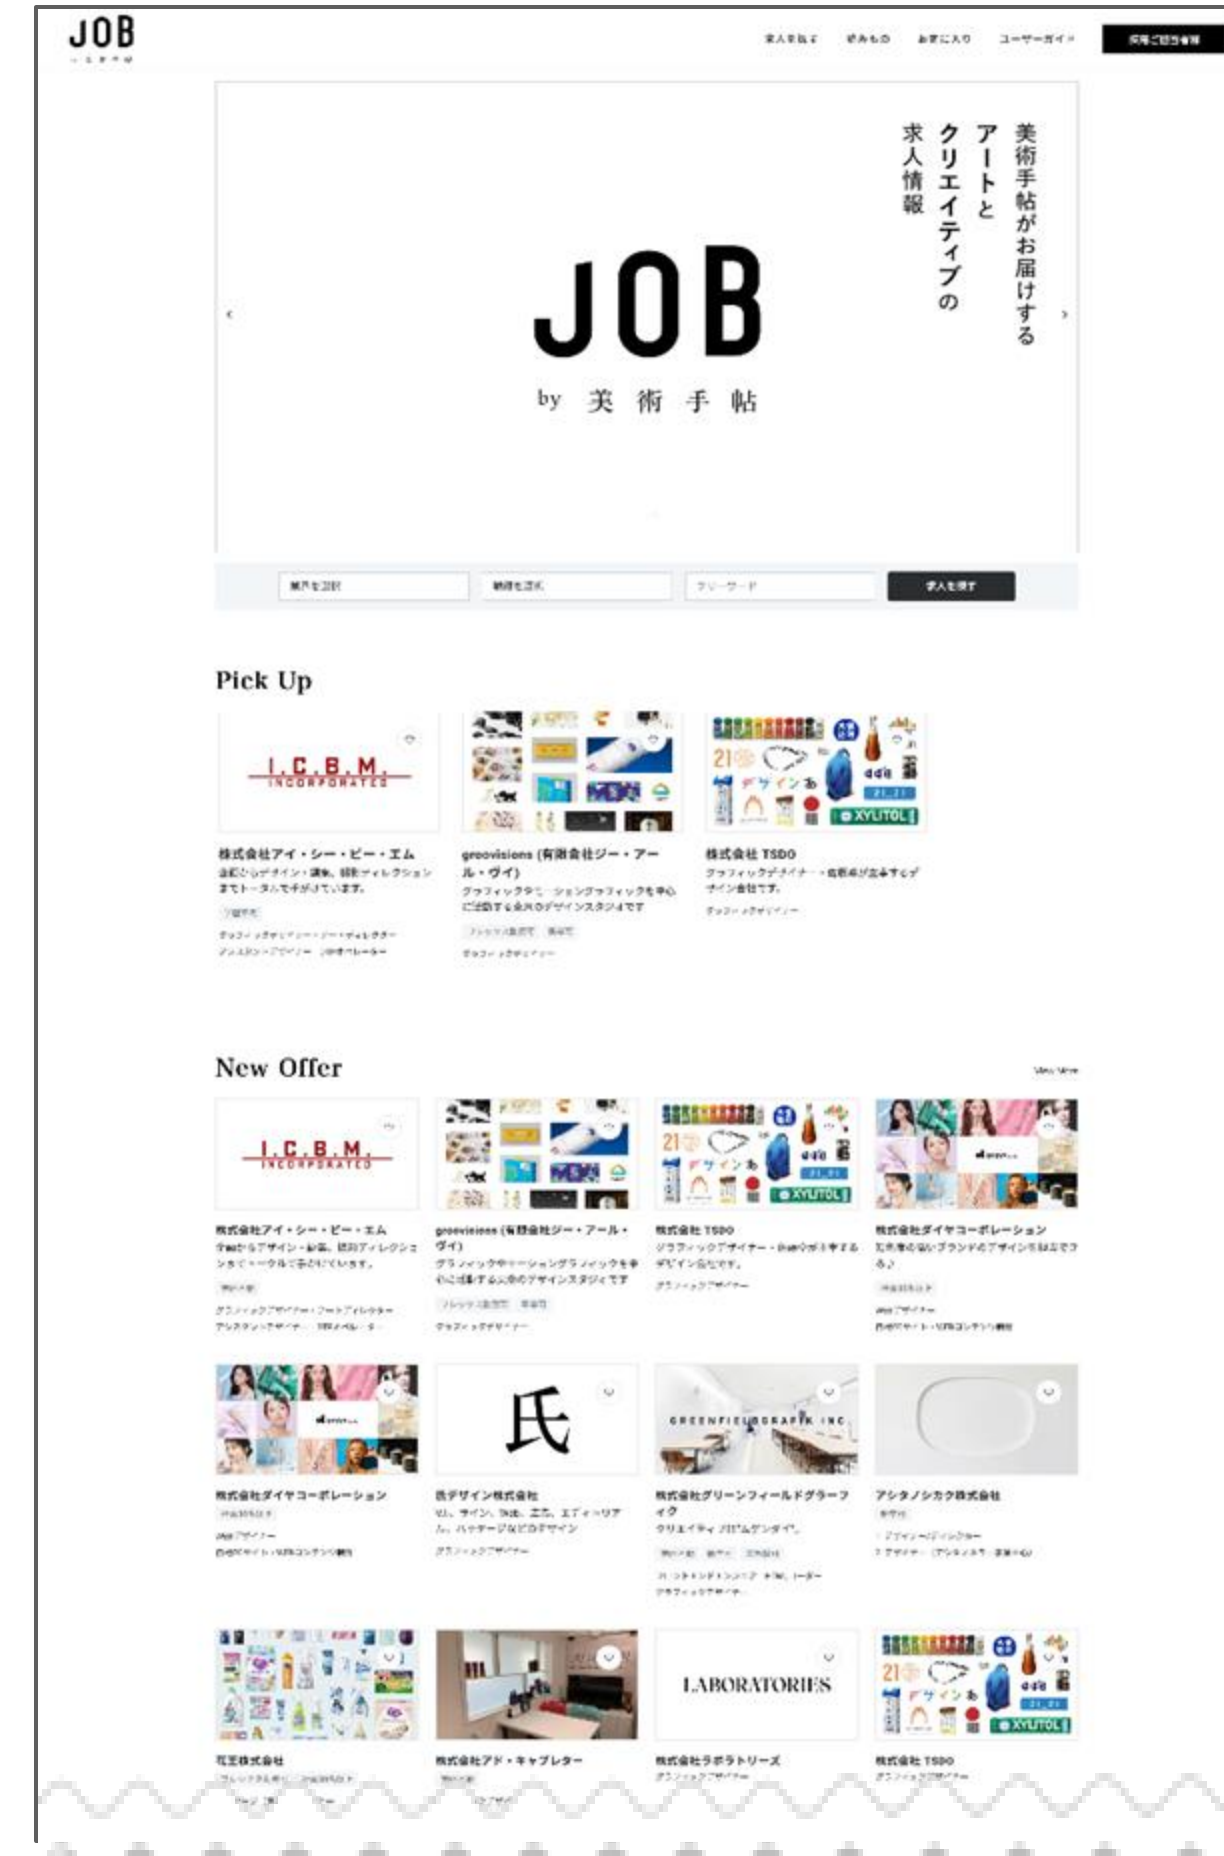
JOB

求人を探す　読みもの　お気に入り　ユーザーガイド　採用ご担当者様

美術手帖がお届けする
アートと
クリエイティブの
求人情報

JOB
by 美術手帖

職種を選択　勤務地を選択　フリーワード　求人を探す

Pick Up

I.C.B.M. INCORPORATED

株式会社アイ・シー・ビー・エム
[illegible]

groovisions (有限会社ジー・アール・ヴイ)
グラフィックデザイン・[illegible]

XYLITOL

株式会社 TSDO
グラフィックデザイナー・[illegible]

New Offer

View More

I.C.B.M. INCORPORATED

株式会社アイ・シー・ビー・エム
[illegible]

groovisions (有限会社ジー・アール・ヴイ)
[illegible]

XYLITOL

株式会社 TSDO
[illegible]

株式会社ダイヤコーポレーション
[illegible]

株式会社ダイヤコーポレーション
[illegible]

氏

氏デザイン株式会社
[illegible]

GREENFIELDGRAPHIK INC

株式会社グリーンフィールドグラーフィク
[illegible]

アシタノシカク株式会社
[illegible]

花王株式会社
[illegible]

株式会社アド・キャブレター
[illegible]

LABORATORIES

株式会社ラボラトリーズ
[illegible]

XYLITOL

株式会社 TSDO
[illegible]